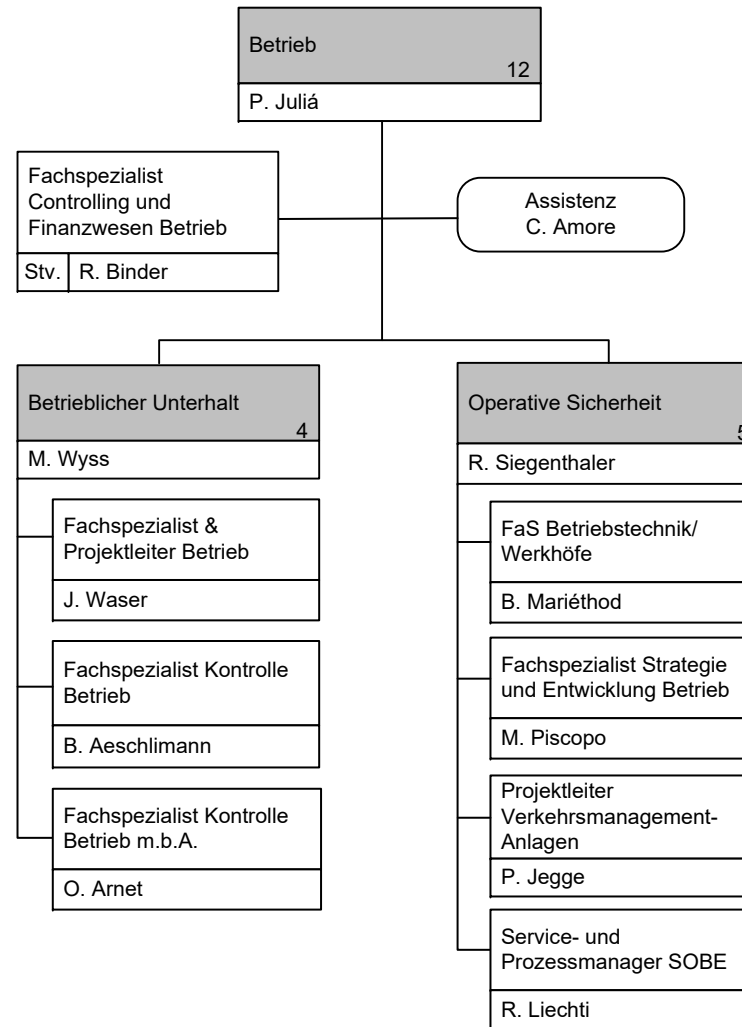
Betrieb
12
P. Juliá

Fachspezialist Controlling und Finanzwesen Betrieb
Stv. R. Binder

Assistenz
C. Amore

Betrieblicher Unterhalt
4
M. Wyss

Fachspezialist & Projektleiter Betrieb
J. Waser

Fachspezialist Kontrolle Betrieb
B. Aeschlimann

Fachspezialist Kontrolle Betrieb m.b.A.
O. Arnet

Operative Sicherheit
5
R. Siegenthaler

FaS Betriebstechnik/ Werkhöfe
B. Mariéthod

Fachspezialist Strategie und Entwicklung Betrieb
M. Piscopo

Projektleiter Verkehrsmanagement-Anlagen
P. Jegge

Service- und Prozessmanager SOBE
R. Liechti